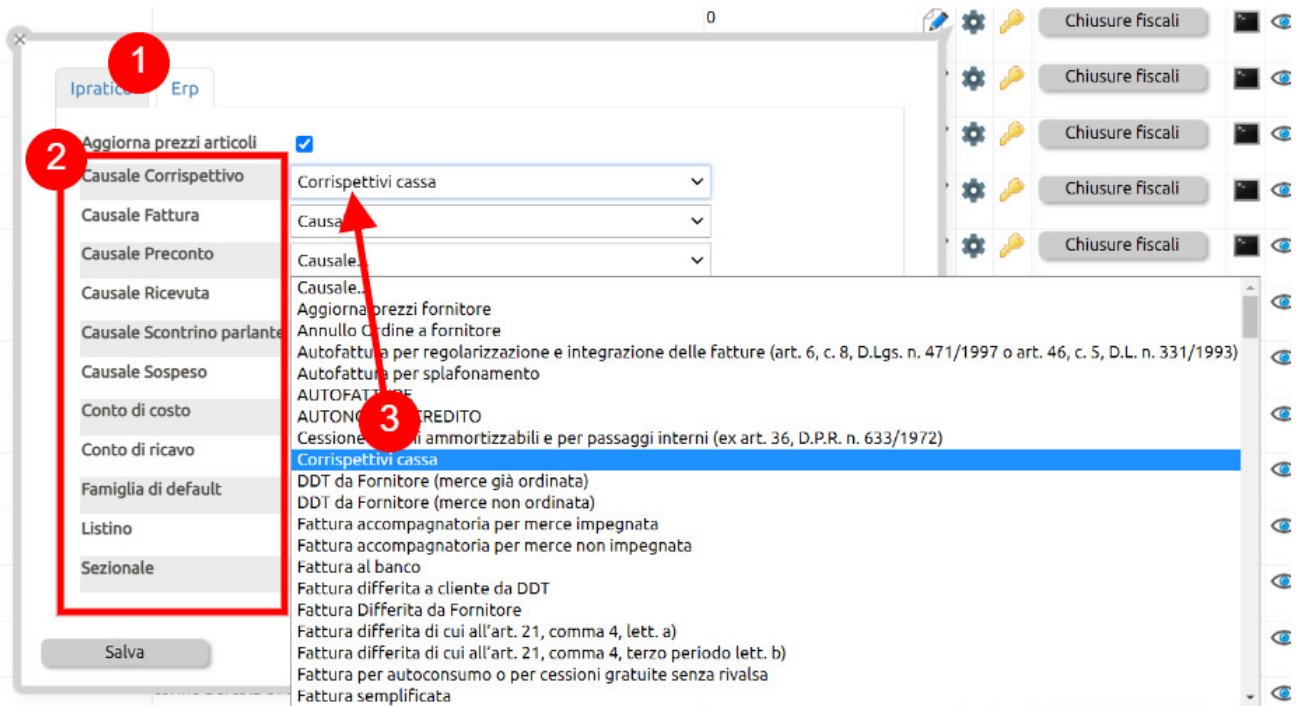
0

Chiusure fiscali
Chiusure fiscali
Chiusure fiscali
Chiusure fiscali
Chiusure fiscali

1
Ipratica Erp

2
Aggiorna prezzi articoli
Causale Corrispettivo
Causale Fattura
Causale Preconto
Causale Ricevuta
Causale Scontrino parlante
Causale Sospeso
Conto di costo
Conto di ricavo
Famiglia di default
Listino
Sezionale

Salva

Corrispettivi cassa
Causa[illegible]
Causale...

Causale...
Aggiorna prezzi fornitore
Annullo Ordine a fornitore
Autofattura per regolarizzazione e integrazione delle fatture (art. 6, c. 8, D.Lgs. n. 471/1997 o art. 46, c. 5, D.L. n. 331/1993)
Autofattura per splafonamento
AUTOFATT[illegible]
AUTONO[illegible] CREDITO
3
Cessione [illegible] ammortizzabili e per passaggi interni (ex art. 36, D.P.R. n. 633/1972)
Corrispettivi cassa
DDT da Fornitore (merce già ordinata)
DDT da Fornitore (merce non ordinata)
Fattura accompagnatoria per merce impegnata
Fattura accompagnatoria per merce non impegnata
Fattura al banco
Fattura differita a cliente da DDT
Fattura Differita da Fornitore
Fattura differita di cui all'art. 21, comma 4, lett. a)
Fattura differita di cui all'art. 21, comma 4, terzo periodo lett. b)
Fattura per autoconsumo o per cessioni gratuite senza rivalsa
Fattura semplificata